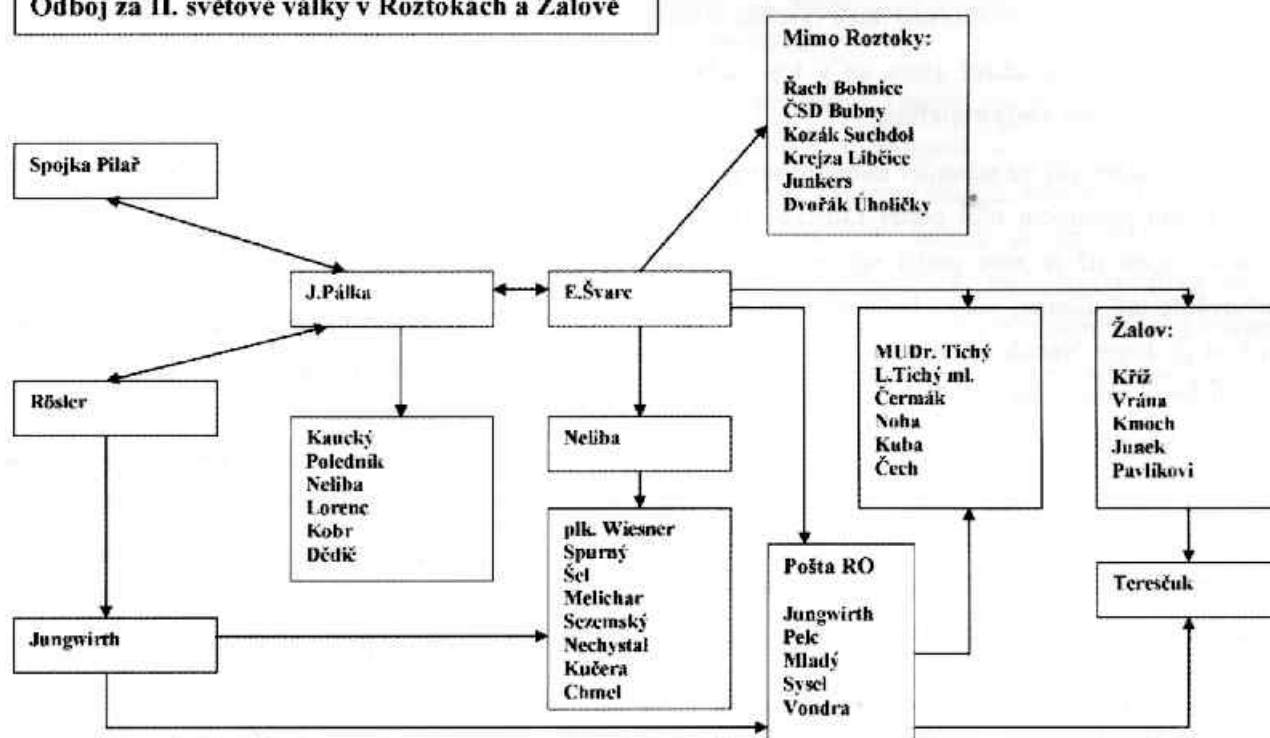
Odboj za II. světové války v Roztokách a Žalově

Mimo Roztoky:
Řach Bohnice
ČSD Bubny
Kozák Suchdol
Krejza Libčice
Junkers
Dvořák Úholičky

Spojka Pilař

J.Pálka

E.Švarc

Rösler

Kaucký
Poledník
Neliba
Lorenc
Kobr
Dědič

Neliba

plk. Wiesner
Spurný
Šel
Melichar
Sezemský
Nechystal
Kučera
Chmel

MUDr. Tichý
L.Tichý ml.
Čermák
Noha
Kuba
Čech

Žalov:
Kříž
Vrána
Kmoch
Junek
Pavlíkovi

Terescuk

Pošta RO
Jungwirth
Pelc
Mladý
Sysel
Vondra

Jungwirth